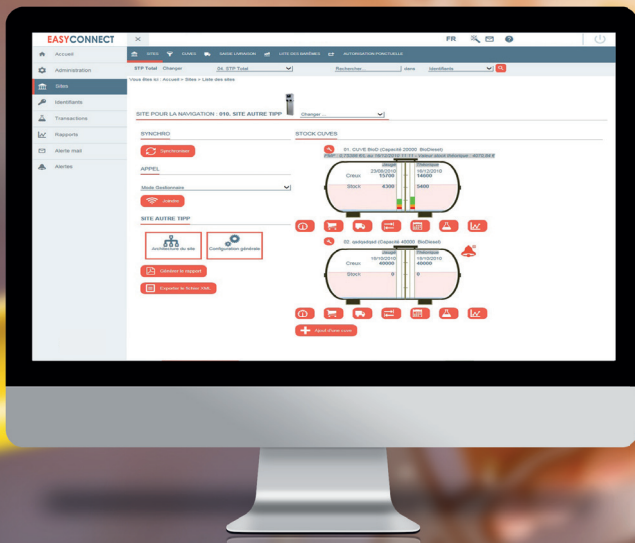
EASYCONNECT

FR

Accueil
Administration
Sites
Identifiants
Transactions
Rapports
Alerte mail
Alertes

SITES CUVES SAISIE LIVRAISON LISTE DES BARÈMES AUTORISATION PONCTUELLE

STP Total Changer 24. STP Total Rechercher... dans Identifiants

Vous êtes ici : Accueil > Sites > Liste des sites

SITE POUR LA NAVIGATION : 010. SITE AUTRE TIPP Changer ...

SYNCHRO

Synchroniser

APPEL

Mode Geolocmeais

Appeler

SITE AUTRE TIPP

Architecture du site

Configuration générale

Calculer le rapport

Exporter le fichier XML

STOCK CUVES

01. CUVE BioD (Capacité 20000 BioDiesel)

PMP : 0.75099 € au 16/12/2016 15:11 - Valeur stock théorique : 4072.84 €

Creux 23/09/2016 15700 16/12/2016 14600
Stock 6300 5400

02. aadqsdqsd (Capacité 40000 BioDiesel)

Creux 16/10/2016 40000 16/10/2016 40000
Stock 0 0

Ajout d'une cuve